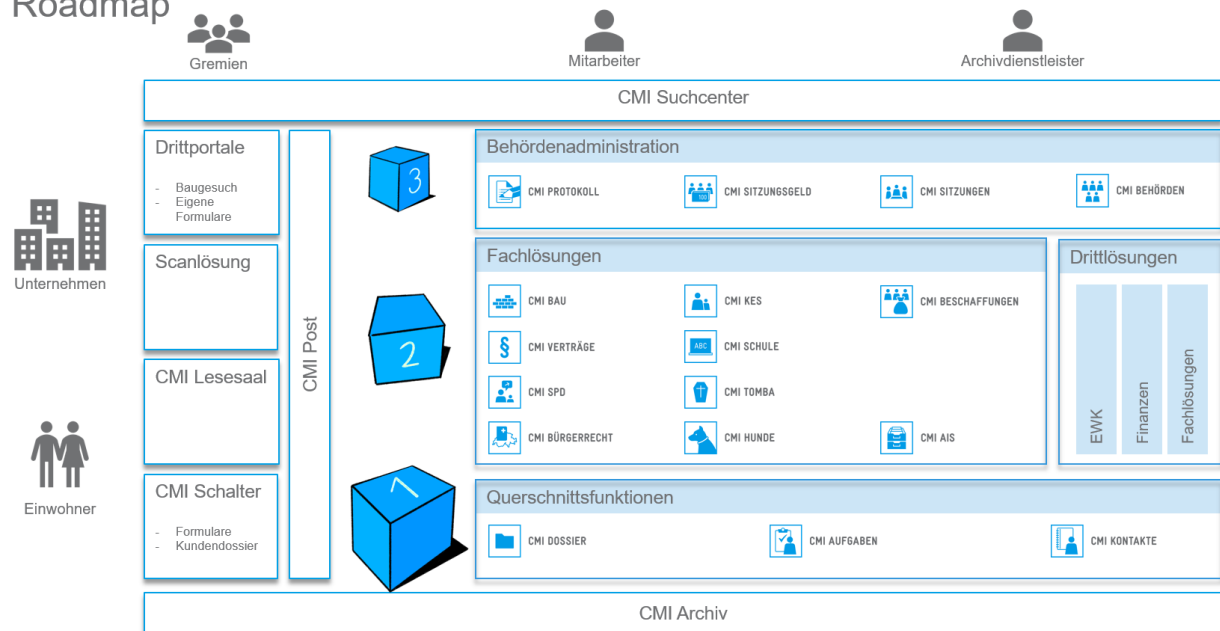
Roadmap

Gremien

Mitarbeiter

Archivdienstleister

CMI Suchcenter

Unternehmen

Einwohner

Drittportale

- Baugesuch
- Eigene Formulare

Scanlösung

CMI Lesesaal

CMI Schalter

- Formulare
- Kundendossier

CMI Post

3

2

1

Behördenadministration

CMI PROTOKOLL

CMI SITZUNGSGELD

CMI SITZUNGEN

CMI BEHÖRDEN

Fachlösungen

CMI BAU

CMI KES

CMI BESCHAFFUNGEN

CMI VERTRÄGE

CMI SCHULE

CMI SPD

CMI TOMBA

CMI BÜRGERRECHT

CMI HUNDE

CMI AIS

Drittlösungen

EWK

Finanzen

Fachlösungen

Querschnittsfunktionen

CMI DOSSIER

CMI AUFGABEN

CMI KONTAKTE

CMI Archiv